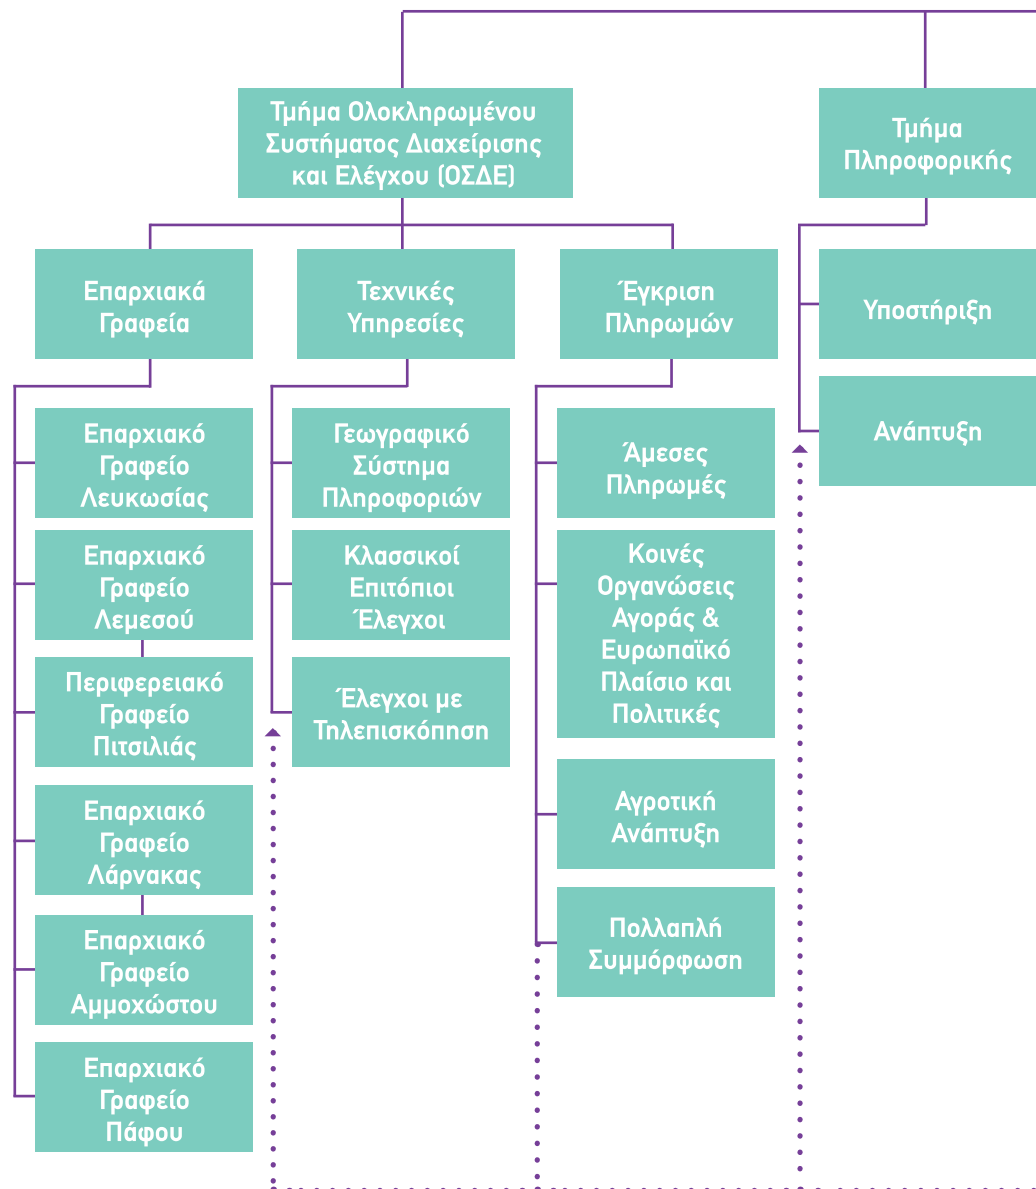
Τμήμα Ολοκληρωμένου Συστήματος Διαχείρισης και Ελέγχου (ΟΣΔΕ)

Τμήμα Πληροφορικής

Επαρχιακά Γραφεία

Τεχνικές Υπηρεσίες

Έγκριση Πληρωμών

Υποστήριξη

Ανάπτυξη

Επαρχιακό Γραφείο Λευκωσίας

Επαρχιακό Γραφείο Λεμεσού

Περιφερειακό Γραφείο Πιτσιλιάς

Επαρχιακό Γραφείο Λάρνακας

Επαρχιακό Γραφείο Αμμοχώστου

Επαρχιακό Γραφείο Πάφου

Γεωγραφικό Σύστημα Πληροφοριών

Κλασσικοί Επιτόπιοι Έλεγχοι

Έλεγχοι με Τηλεπισκόπηση

Άμεσες Πληρωμές

Κοινές Οργανώσεις Αγοράς & Ευρωπαϊκό Πλαίσιο και Πολιτικές

Αγροτική Ανάπτυξη

Πολλαπλή Συμμόρφωση